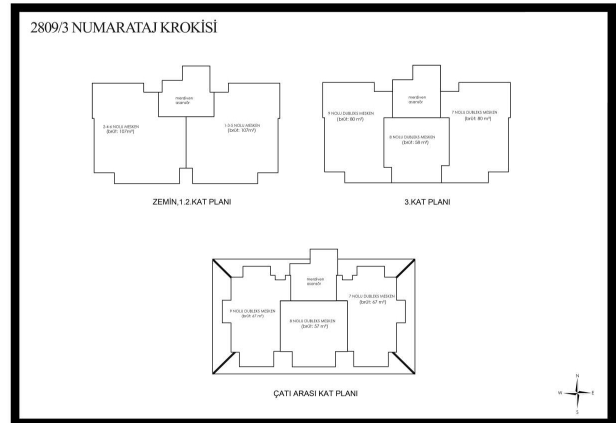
2809/3 NUMARATAJ KROKİSİ

merdiven asansör

2-4-6 NOLU MESKEN (brüt: 137m²)

1-3-5 NOLU MESKEN (brüt: 107m²)

ZEMİN,1.2.KAT PLANI

merdiven asansör

9 NOLU DUBLEKS MESKEN (brüt: 80 m²)

8 NOLU DUBLEKS MESKEN (brüt: 58 m²)

7 NOLU DUBLEKS MESKEN (brüt: 80 m²)

3.KAT PLANI

merdiven asansör

9 NOLU DUBLEKS MESKEN (brüt: 67 m²)

8 NOLU DUBLEKS MESKEN (brüt: 57 m²)

7 NOLU DUBLEKS MESKEN (brüt: 67 m²)

ÇATI ARASI KAT PLANI

N
W E
S